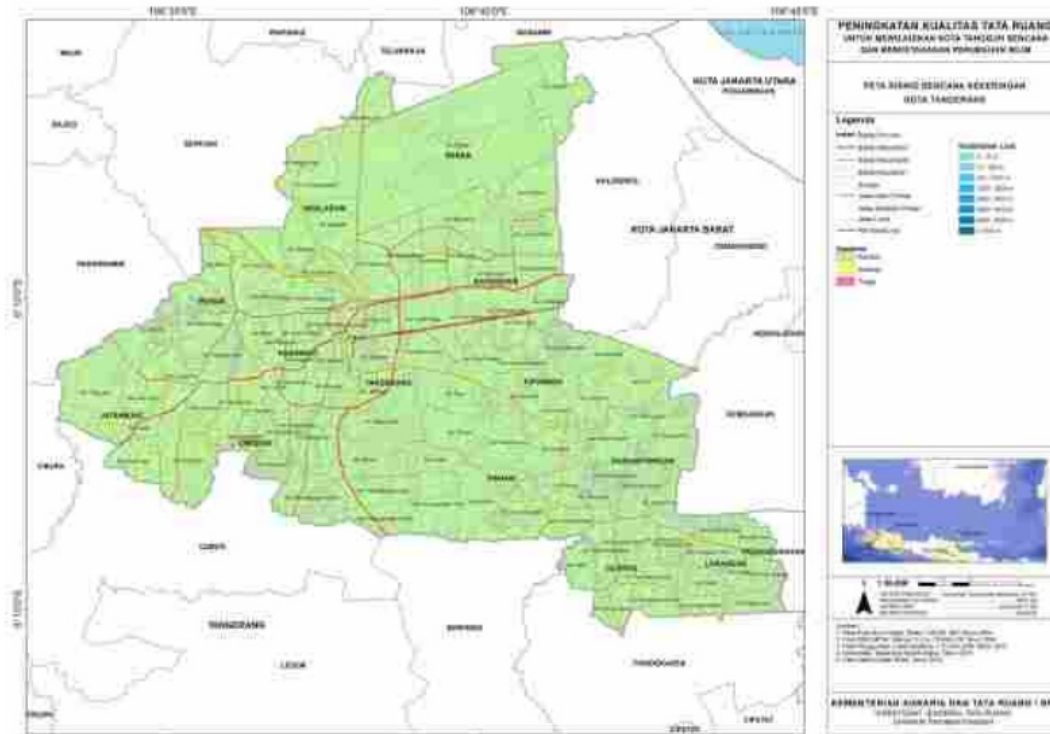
PENINGKATAN KUALITAS TATA RUANG
UNTUK MEWUJUDKAN KOTA TANGGUH BENCANA
DAN BERKEBUDAYAAN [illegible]

PETA RISIKO BENCANA KEKERINGAN
KOTA TANGERANG

Legenda

KOTA JAKARTA UTARA
KOTA JAKARTA BARAT
NEGLASARI
BENDA
BATUCEPER
PERIUK
KARAWACI
TANGERANG
CIPONDOH
JATIUWUNG
CIBODAS
PINANG
KARANGTENGAH
CILEDUG
LARANGAN
TANGERANG
CURUG
PASARKEMIS
SEPATAN
KALIDERES
LEGOK
SERPONG
PONDOKAREN

Rendah
Sedang
Tinggi

1 : 55.000

KEMENTERIAN AGRARIA DAN TATA RUANG / BPN